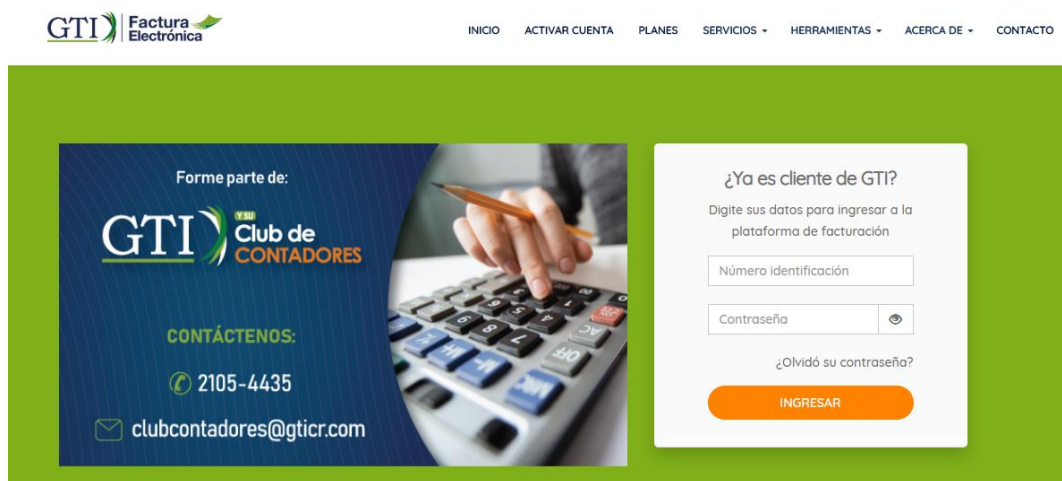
GTI Factura Electrónica

INICIO ACTIVAR CUENTA PLANES SERVICIOS ▾ HERRAMIENTAS ▾ ACERCA DE ▾ CONTACTO

Forme parte de:

GTI Y SU Club de CONTADORES

CONTÁCTENOS:

2105-4435

clubcontadores@gticr.com

¿Ya es cliente de GTI?

Digite sus datos para ingresar a la plataforma de facturación

Número identificación

Contraseña

¿Olvidó su contraseña?

INGRESAR